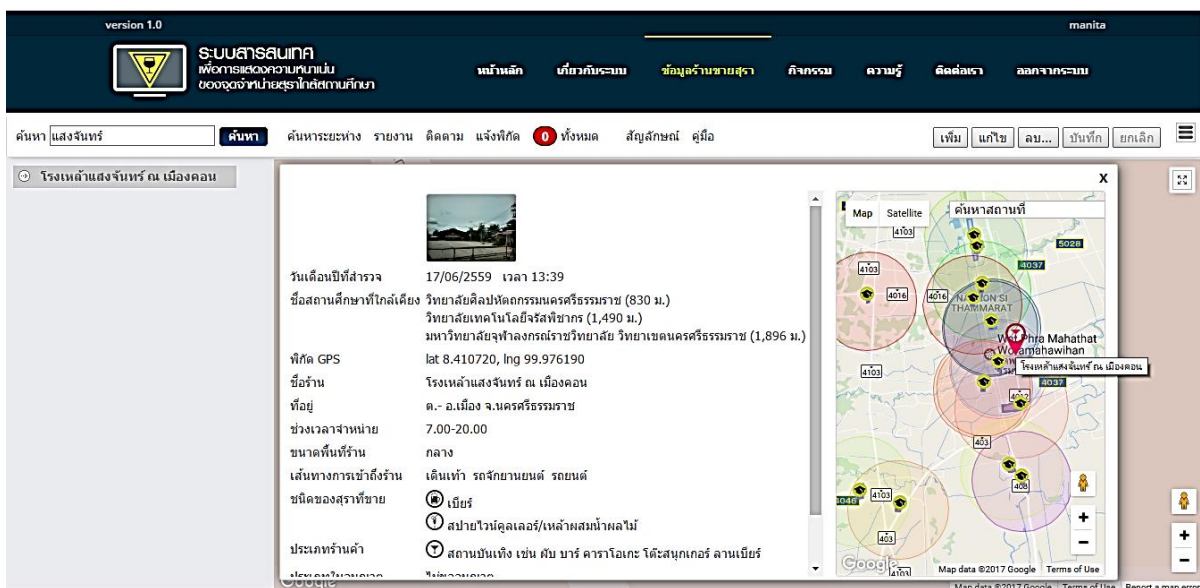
version 1.0

manita

ระบบสารสนเทศ
เพื่อการแสดงความหนาแน่น
ของจุดจำหน่ายสุราใกล้สถานศึกษา

หน้าหลัก เกี่ยวกับระบบ ข้อมูลร้านขายสุรา กิจกรรม ความรู้ ติดต่อเรา ออกจากระบบ

ค้นหา แสงจันทร์ ค้นหา ค้นหาระยะห่าง รายงาน ติดตาม แจ้งพิกัด 0 ทั้งหมด สัญลักษณ์ คู่มือ

เพิ่ม แก้ไข ลบ... บันทึก ยกเลิก

โรงเหล้าแสงจันทร์ ณ เมืองคอน

x

| | |
|---|---|
| วันเดือนปีที่สำรวจ | 17/06/2559 เวลา 13:39 |
| ชื่อสถานศึกษาที่ใกล้เคียง | วิทยาลัยศิลปหัตถกรรมนครศรีธรรมราช (830 ม.) วิทยาลัยเทคโนโลยีจรัสพิชากร (1,490 ม.) มหาวิทยาลัยจุฬาลงกรณ์ราชวิทยาลัย วิทยาเขตนครศรีธรรมราช (1,896 ม.) |
| พิกัด GPS | lat 8.410720, lng 99.976190 |
| ชื่อร้าน | โรงเหล้าแสงจันทร์ ณ เมืองคอน |
| ที่อยู่ | ต.- อ.เมือง จ.นครศรีธรรมราช |
| ช่วงเวลาจำหน่าย | 7.00-20.00 |
| ขนาดพื้นที่ร้าน | กลาง |
| เส้นทางการเข้าถึงร้าน | เดินเท้า รถจักยานยนต์ รถยนต์ |
| ชนิดของสุราที่ขาย | เบียร์ สปายไวน์คูลเลอร์/เหล้าผสมน้ำผลไม้ |
| ประเภทร้านค้า | สถานบันเทิง เช่น ผับ บาร์ คาราโอเกะ โต๊ะสนุกเกอร์ ลานเบียร์ |
| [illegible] | ไม่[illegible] |

Map Satellite ค้นหาสถานที่

4103 5028 4037 4016 4016 NAKHON SI THAMMARAT Wat Phra Mahathat Woramahawihan โรงเหล้าแสงจันทร์ ณ เมืองคอน 4103 4037 4012 403 408 4103 4046 403 4103

Google Map data ©2017 Google Terms of Use

Map data ©2017 Google Terms of Use Report a map error